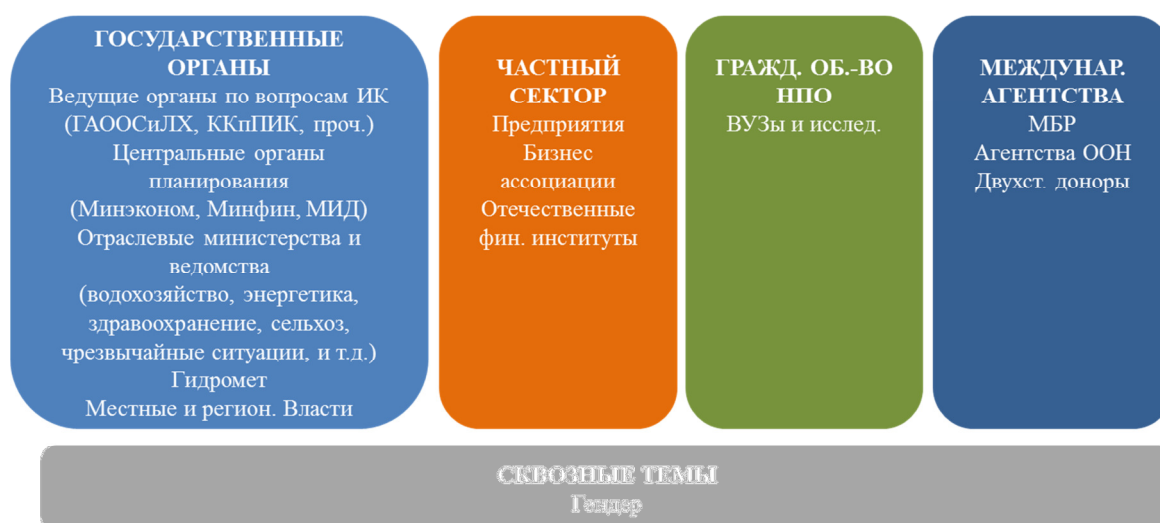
ГОСУДАРСТВЕННЫЕ ОРГАНЫ
Ведущие органы по вопросам ИК (ГАООСиЛХ, ККпПИК, проч.)
Центральные органы планирования
(Минэконом, Минфин, МИД)
Отраслевые министерства и ведомства
(водохозяйство, энергетика, здравоохранение, сельхоз, чрезвычайные ситуации, и т.д.)
Гидромет
Местные и регион. Власти

ЧАСТНЫЙ СЕКТОР
Предприятия
Бизнес ассоциации
Отечественные фин. институты

ГРАЖД. ОБ.-ВО НПО
ВУЗы и исслед.

МЕЖДУНАР. АГЕНТСТВА
МБР
Агентства ООН
Двухст. доноры

СКВОЗНЫЕ ТЕМЫ
Гендер